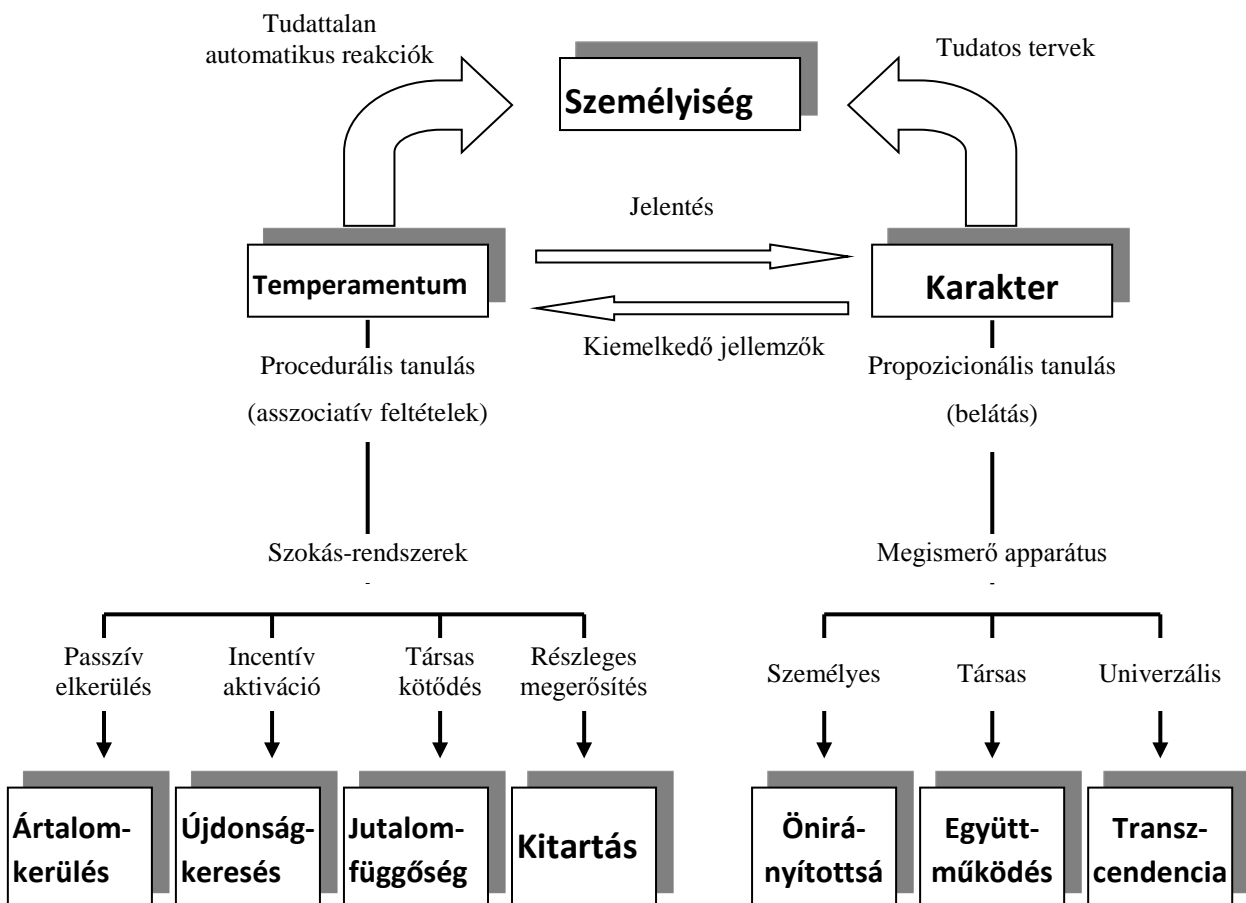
Tudattalan automatikus reakciók

Személyiség

Tudatos tervek

Jelentés

Temperamentum

Karakter

Kiemelkedő jellemzők

Procedurális tanulás

(asszociatív feltételek)

Propozicionális tanulás

(belátás)

Szokás-rendszerek

Megismerő apparátus

Passzív elkerülés

Incentív aktiváció

Társas kötődés

Részleges megerősítés

Személyes

Társas

Univerzális

Ártalomkerülés

Újdonságkeresés

Jutalomfüggőség

Kitartás

Önirányítottsá

Együttműködés

Transzcendencia